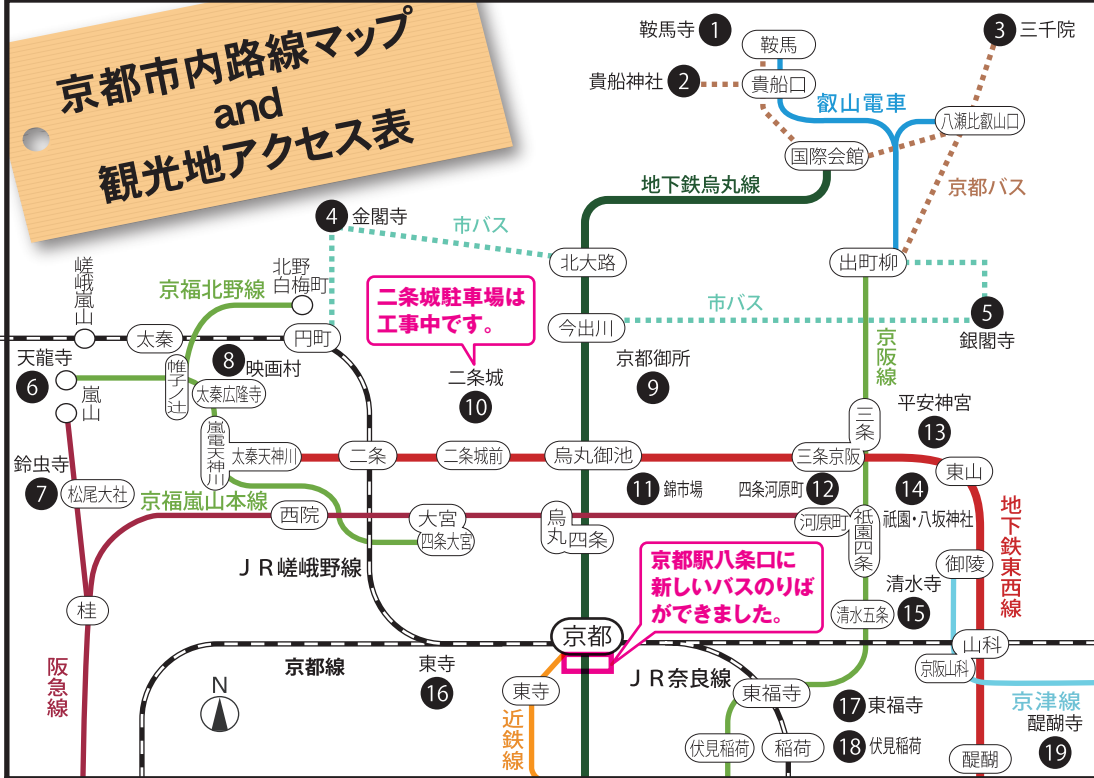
京都市内路線マップ
and
観光地アクセス表

1 鞍馬寺
鞍馬
2 貴船神社
貴船口
3 三千院
叡山電車
八瀬比叡山口
国際会館
地下鉄烏丸線
京都バス
4 金閣寺
市バス
北大路
出町柳
嵯峨嵐山
北野白梅町
京福北野線
5 銀閣寺
市バス
二条城駐車場は工事中です。
太秦
円町
今出川
天龍寺
6
嵐山
帷子ノ辻
8 映画村
太秦広隆寺
二条城
10
京都御所
9
京阪線
三条
平安神宮
13
鈴虫寺
7
松尾大社
嵐電天神川
太秦天神川
二条
二条城前
烏丸御池
三条京阪
東山
11 錦市場
四条河原町 12
14
京福嵐山本線
西院
大宮
四条大宮
烏丸四条
河原町
祇園四条
祇園・八坂神社
地下鉄東西線
ＪＲ嵯峨野線
京都駅八条口に新しいバスのりばができました。
御陵
清水寺
清水五条 15
桂
阪急線
京都
山科
京都線
東寺
16
京阪山科
N
東寺
近鉄線
ＪＲ奈良線
東福寺
17 東福寺
京津線
醍醐寺
伏見稲荷
稲荷
18 伏見稲荷
醍醐
19